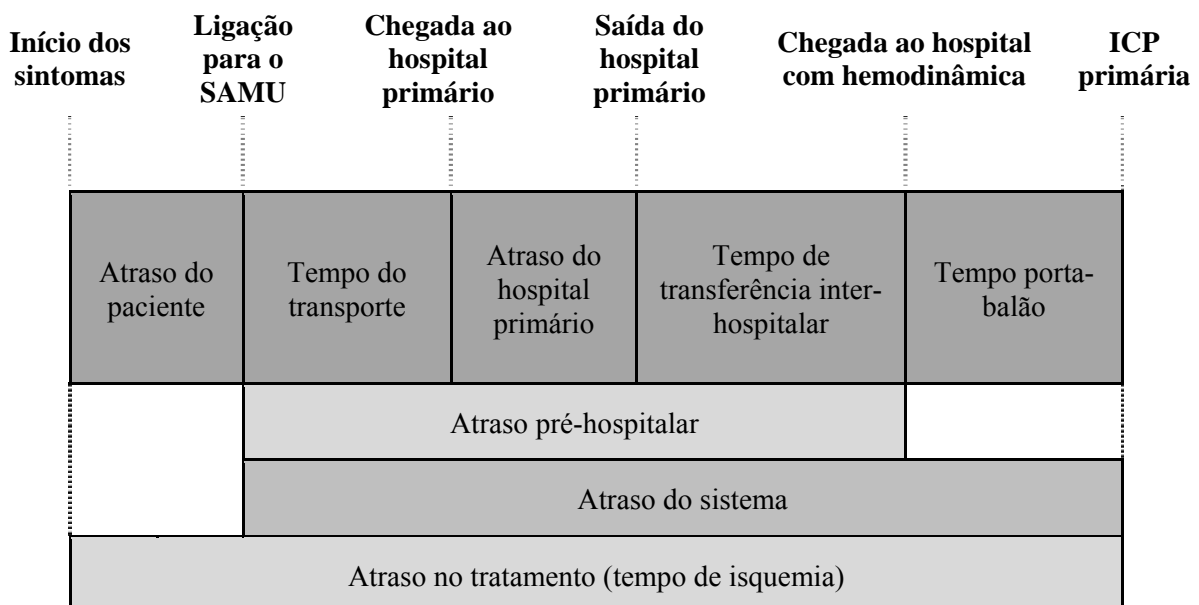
Início dos sintomas

Ligação para o SAMU

Chegada ao hospital primário

Saída do hospital primário

Chegada ao hospital com hemodinâmica

ICP primária

Atraso do paciente

Tempo do transporte

Atraso do hospital primário

Tempo de transferência inter-hospitalar

Tempo porta-balão

Atraso pré-hospitalar

Atraso do sistema

Atraso no tratamento (tempo de isquemia)